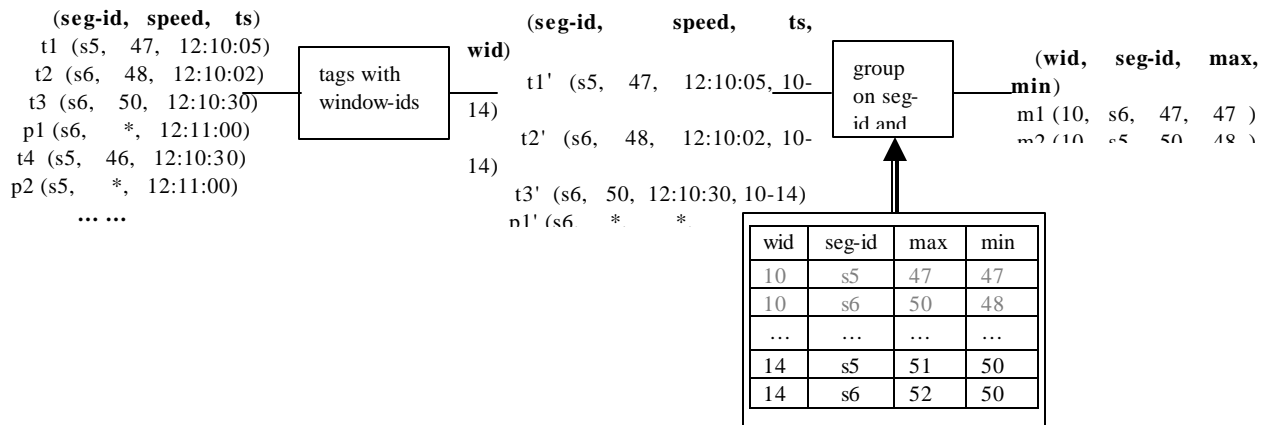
(**seg-id, speed, ts**)
t1 (s5, 47, 12:10:05)
t2 (s6, 48, 12:10:02)
t3 (s6, 50, 12:10:30)
p1 (s6, *, 12:11:00)
t4 (s5, 46, 12:10:30)
p2 (s5, *, 12:11:00)
… …

tags with window-ids

(**seg-id, speed, ts, wid**)
t1' (s5, 47, 12:10:05, 10-14)
t2' (s6, 48, 12:10:02, 10-14)
t3' (s6, 50, 12:10:30, 10-14)
p1' (s6, *, *,

group on seg-id and

(**wid, seg-id, max, min**)
m1 (10, s6, 47, 47 )
m2 (10, s5, 50, 48 )

| wid | seg-id | max | min |
|---|---|---|---|
| 10 | s5 | 47 | 47 |
| 10 | s6 | 50 | 48 |
| … | … | … | … |
| 14 | s5 | 51 | 50 |
| 14 | s6 | 52 | 50 |